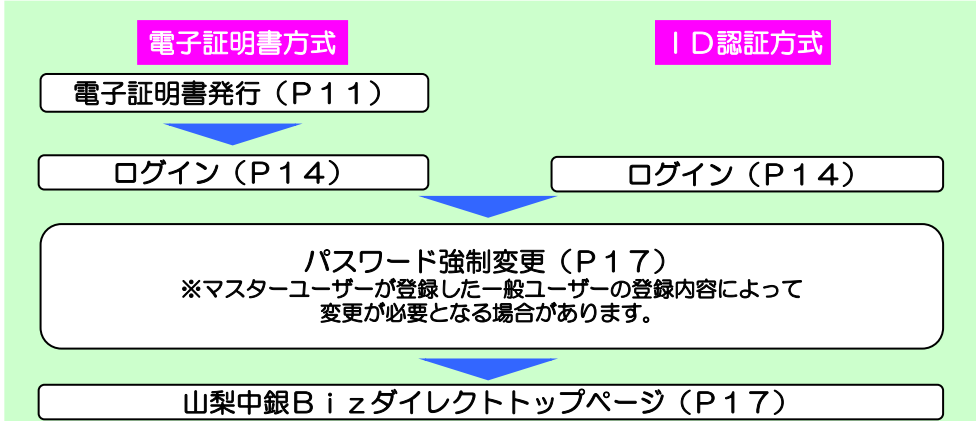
電子証明書方式

ＩＤ認証方式

電子証明書発行（Ｐ１１）

ログイン（Ｐ１４）

ログイン（Ｐ１４）

パスワード強制変更（Ｐ１７）
※マスターユーザーが登録した一般ユーザーの登録内容によって変更が必要となる場合があります。

山梨中銀Ｂｉｚダイレクトトップページ（Ｐ１７）